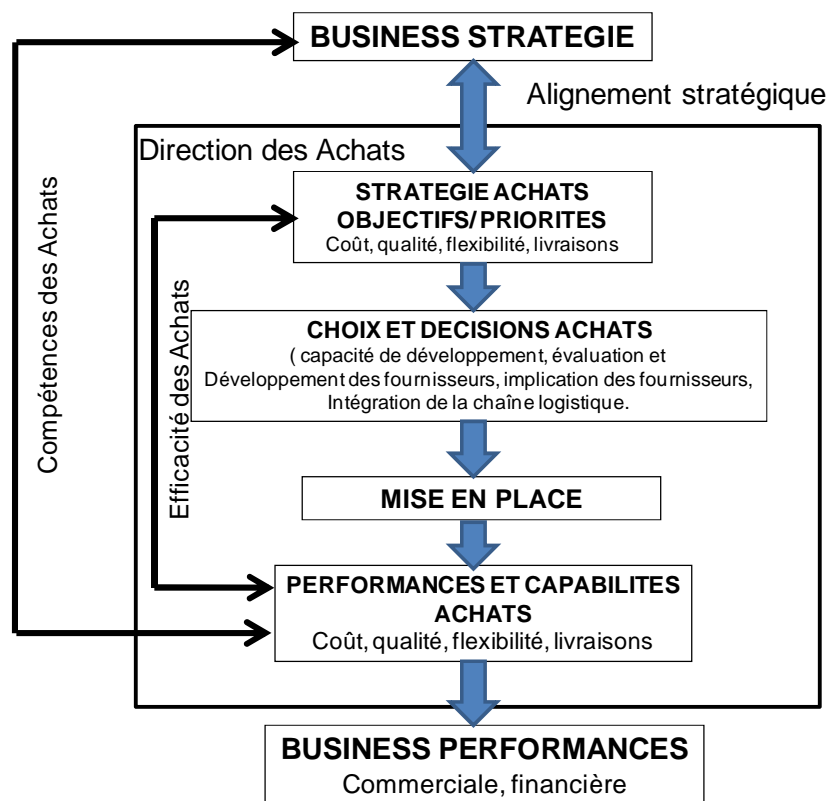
BUSINESS STRATEGIE

Alignement stratégique

Direction des Achats

Compétences des Achats

STRATEGIE ACHATS OBJECTIFS/ PRIORITES
Coût, qualité, flexibilité, livraisons

Efficacité des Achats

CHOIX ET DECISIONS ACHATS
( capacité de développement, évaluation et Développement des fournisseurs, implication des fournisseurs, Intégration de la chaîne logistique.

MISE EN PLACE

PERFORMANCES ET CAPABILITES ACHATS
Coût, qualité, flexibilité, livraisons

BUSINESS PERFORMANCES
Commerciale, financière